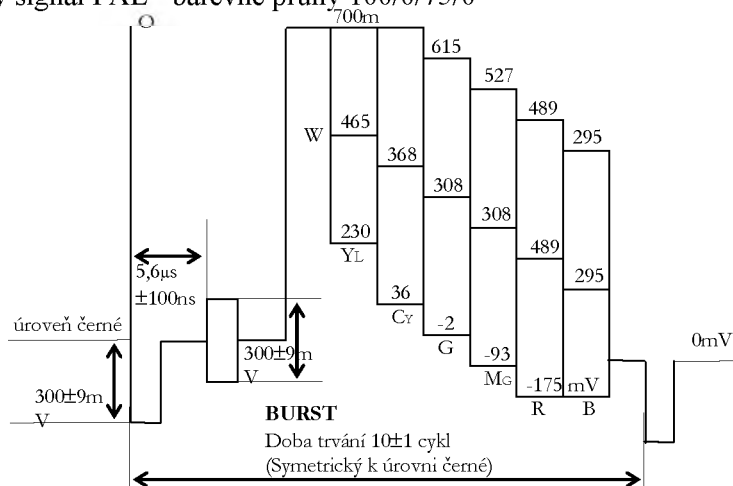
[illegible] signál PAL - barevné pruhy 100/0/75/0

O

700m

W

465

230

YL

615

368

36

CY

527

308

-2

G

489

308

-93

MG

295

489

-175

R

295

mV

B

5,6µs ±100ns

úroveň černé

300±9m V

300±9m V

0mV

BURST

Doba trvání 10±1 cykl

(Symetrický k úrovni černé)